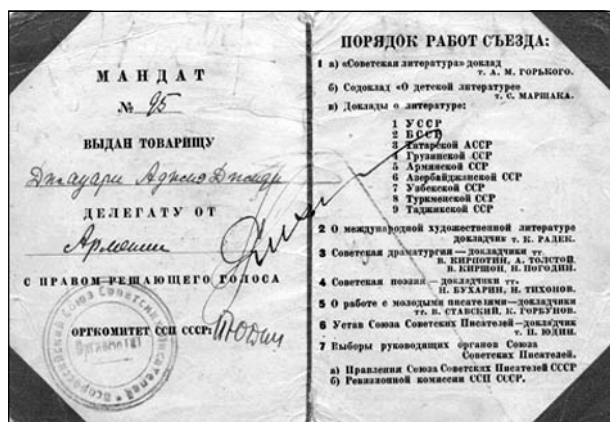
МАНДАТ

№ 95

ВЫДАН ТОВАРИЩУ

Джафари Ахмед Джафар

ДЕЛЕГАТУ ОТ

Армении

С ПРАВОМ РЕШАЮЩЕГО ГОЛОСА

ОРГКОМИТЕТ ССП СССР: Юдин

Всесоюзный Союз Советских Писателей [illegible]

ПОРЯДОК РАБОТ СЪЕЗДА:

1 а) «Советская литература» доклад т. А. М. ГОРЬКОГО.

б) Содоклад «О детской литературе» т. С. МАРШАКА.

в) Доклады о литературе:

1 УССР
2 БССР
3 Татарской АССР
4 Грузинской ССР
5 Армянской ССР
6 Азербайджанской ССР
7 Узбекской ССР
8 Туркменской ССР
9 Таджикской ССР

2 О международной художественной литературе докладчик т. К. РАДЕК.

3 Советская драматургия — докладчики тт. В. КИРПОТИН, А. ТОЛСТОЙ, В. КИРШОН, Н. ПОГОДИН.

4 Советская поэзия — докладчики тт. Н. БУХАРИН, Н. ТИХОНОВ.

5 О работе с молодыми писателями — докладчики тт. В. СТАВСКИЙ, К. ГОРБУНОВ.

6 Устав Союза Советских Писателей — докладчик т. П. ЮДИН.

7 Выборы руководящих органов Союза Советских Писателей.

а) Правления Союза Советских Писателей СССР
б) Ревизионной комиссии ССП СССР.